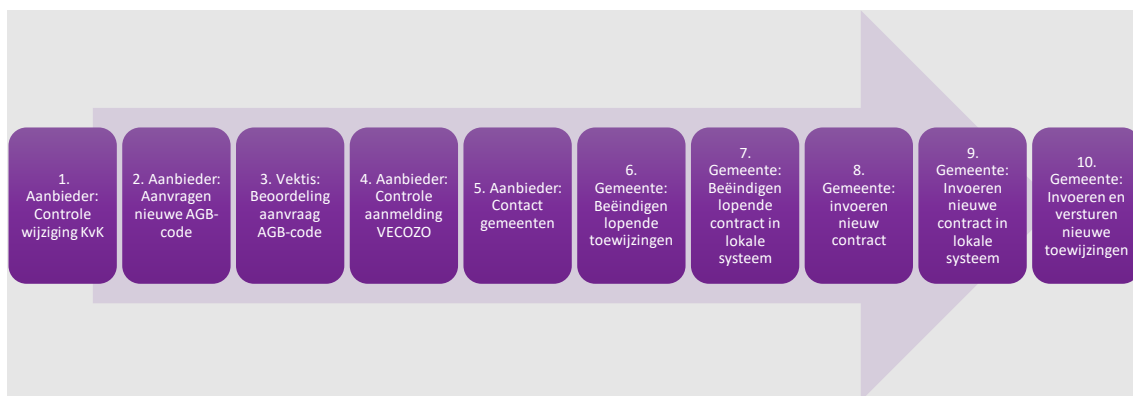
1. Aanbieder: Controle wijziging KvK

2. Aanbieder: Aanvragen nieuwe AGB-code

3. Vektis: Beoordeling aanvraag AGB-code

4. Aanbieder: Controle aanmelding VECOZO

5. Aanbieder: Contact gemeenten

6. Gemeente: Beëindigen lopende toewijzingen

7. Gemeente: Beëindigen lopende contract in lokale systeem

8. Gemeente: invoeren nieuw contract

9. Gemeente: Invoeren nieuwe contract in lokale systeem

10. Gemeente: Invoeren en versturen nieuwe toewijzingen